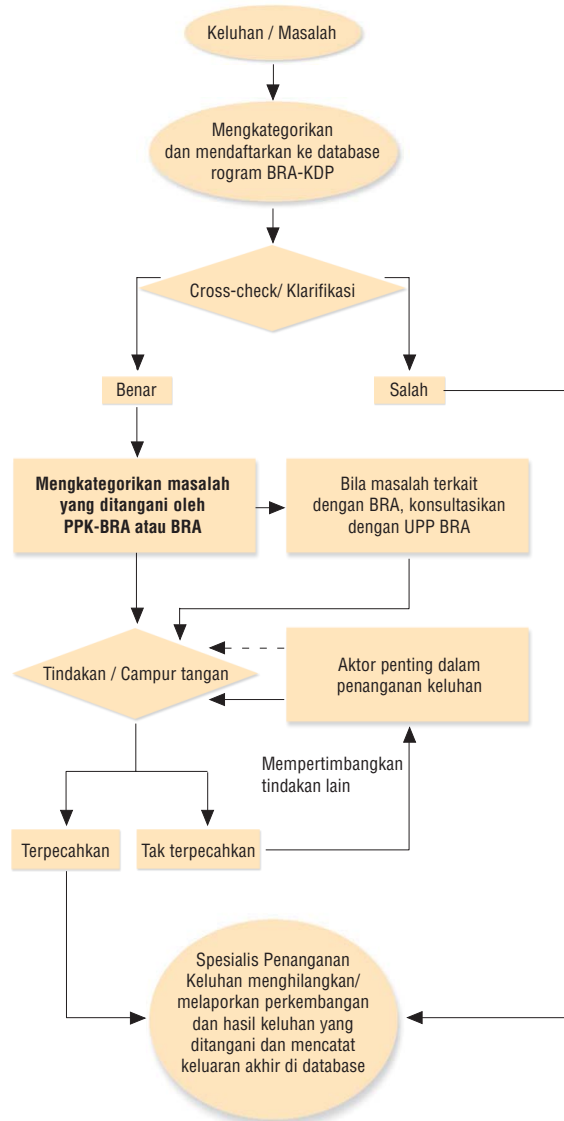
Keluhan / Masalah

Mengkategorikan dan mendaftarkan ke database rogram BRA-KDP

Cross-check/ Klarifikasi

Benar

Salah

**Mengkategorikan masalah yang ditangani oleh PPK-BRA atau BRA**

Bila masalah terkait dengan BRA, konsultasikan dengan UPP BRA

Tindakan / Campur tangan

Aktor penting dalam penanganan keluhan

Mempertimbangkan tindakan lain

Terpecahkan

Tak terpecahkan

Spesialis Penanganan Keluhan menghilangkan/ melaporkan perkembangan dan hasil keluhan yang ditangani dan mencatat keluaran akhir di database